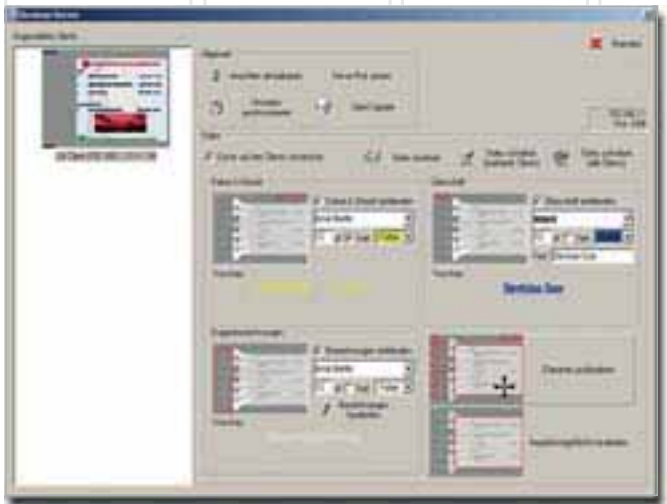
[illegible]

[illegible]

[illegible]

Beenden

Allgemein

Ansichten aktualisieren

Vorschau anzeigen

Ansicht speichern

Ansicht zurücksetzen

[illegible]

Ansicht einer Datei verwenden

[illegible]

Datei aktivieren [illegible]

Datei aktivieren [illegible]

Hintergrund

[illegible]

Vorschau

Schriftart

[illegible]

Vorschau

Vorschau

Überschriften

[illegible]

Vorschau

Elemente verschieben

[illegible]